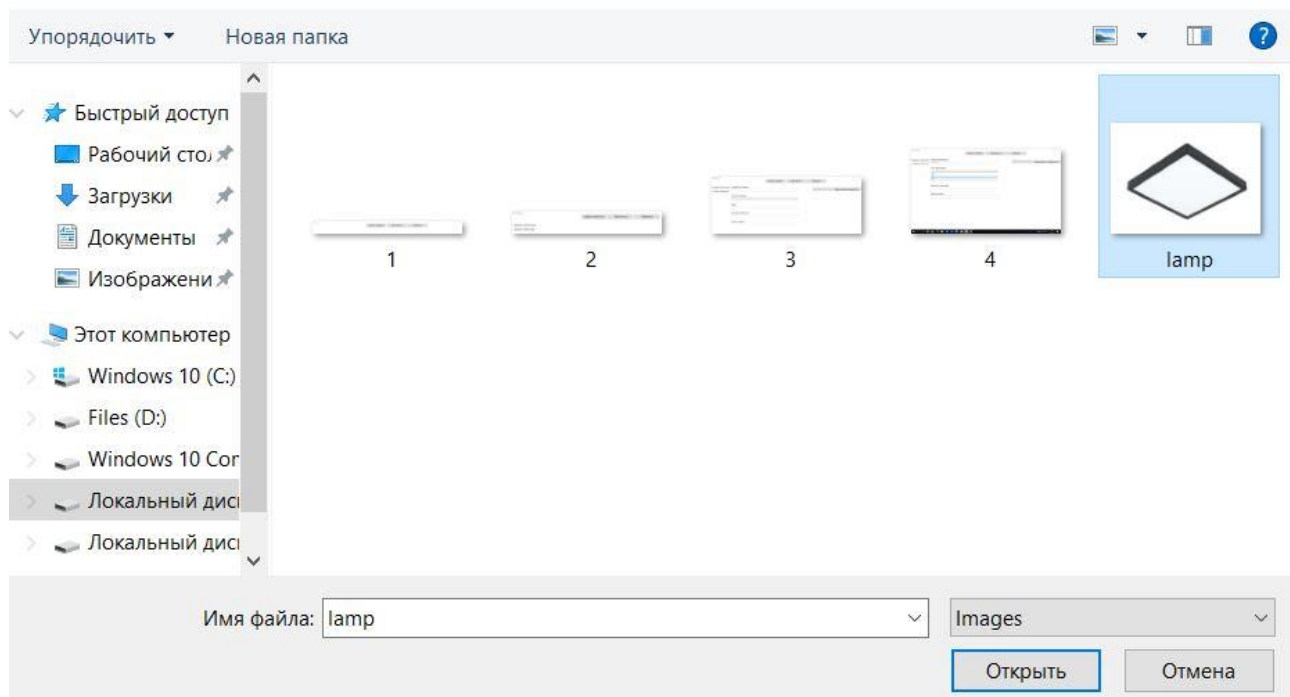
Упорядочить ▾ Новая папка

Быстрый доступ
Рабочий сто.
Загрузки
Документы
Изображени
Этот компьютер
Windows 10 (C:)
Files (D:)
Windows 10 Cor
Локальный дис
Локальный дис

1
2
3
4
lamp

Имя файла: lamp
Images
Открыть
Отмена